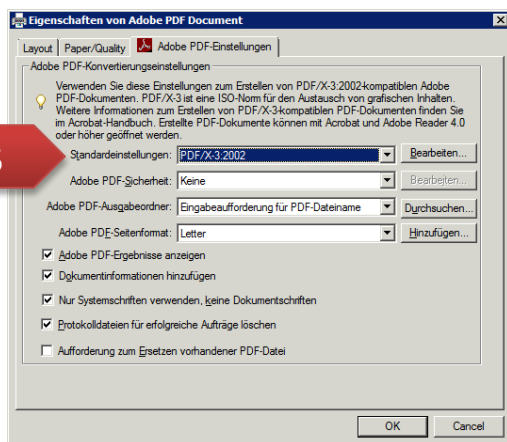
Eigenschaften von Adobe PDF Document

Layout | Paper/Quality | Adobe PDF-Einstellungen

Adobe PDF-Konvertierungseinstellungen

Verwenden Sie diese Einstellungen zum Erstellen von PDF/X-3:2002-kompatiblen Adobe PDF-Dokumenten. PDF/X-3 ist eine ISO-Norm für den Austausch von grafischen Inhalten. Weitere Informationen zum Erstellen von PDF/X-3-kompatiblen PDF-Dokumenten finden Sie im Acrobat-Handbuch. Erstellte PDF-Dokumente können mit Acrobat und Adobe Reader 4.0 oder höher geöffnet werden.

Standardeinstellungen: PDF/X-3:2002 Bearbeiten...

Adobe PDF-Sicherheit: Keine Bearbeiten...

Adobe PDF-Ausgabeordner: Eingabeaufforderung für PDF-Dateiname Durchsuchen...

Adobe PDF-Seitenformat: Letter Hinzufügen...

Adobe PDF-Ergebnisse anzeigen

Dokumentinformationen hinzufügen

Nur Systemschriften verwenden, keine Dokumentschriften

Protokolldateien für erfolgreiche Aufträge löschen

Aufforderung zum Ersetzen vorhandener PDF-Datei

OK Cancel